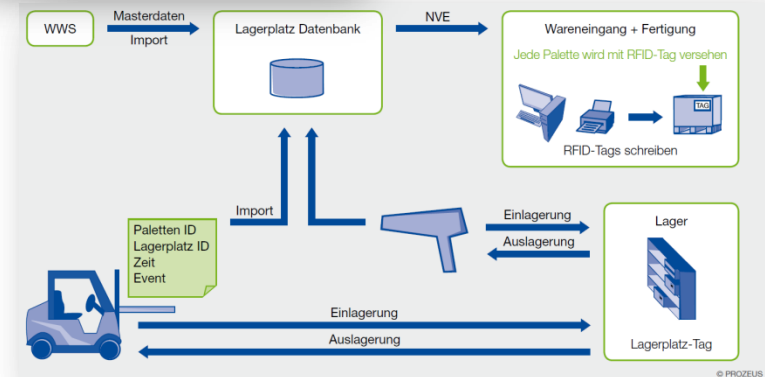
WWS

Masterdaten

Import

Lagerplatz Datenbank

NVE

Wareneingang + Fertigung

Jede Palette wird mit RFID-Tag versehen

TAG

RFID-Tags schreiben

Import

Paletten ID
Lagerplatz ID
Zeit
Event

Einlagerung

Auslagerung

Lager

Einlagerung

Auslagerung

Lagerplatz-Tag

© PROZEUS